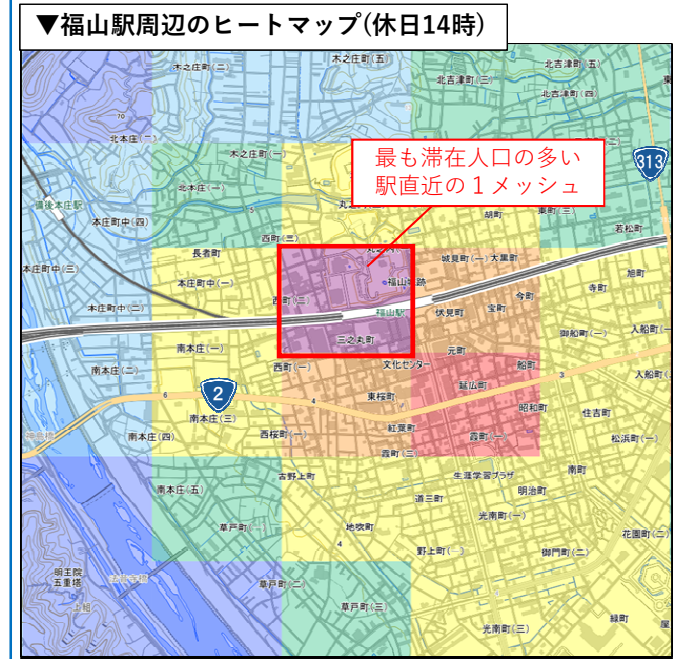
▼福山駅周辺のヒートマップ(休日14時)

最も滞在人口の多い駅直近の１メッシュ

木之庄町(三)
木之庄町(五)
北吉津町(二)
北吉津町(五)
北吉津町(一)
北本庄(二)
木之庄町(一)
北本庄(三)
313
備後本庄
本庄町中(四)
西町(二)
丸之内
胡町
東町
若松町
長者町
城見町(一)
大黒町
本庄町(三)
本庄町中(一)
福山城跡
寺町
旭町
本庄町中(二)
西町(二)
福山駅
伏見町
宝町
今町
御船町(一)
入船町(一)
三之丸町
南本庄(二)
南本庄(一)
西町(一)
文化センター
元町
船町
入船町(二)
2
東桜町
延広町
南本庄(三)
昭和町
住吉町
西桜町(一)
紅葉町
霞町(一)
南本庄(四)
松浜町(一)
霞町(三)
吉野上町
生涯学習プラザ
南町
南本庄(五)
道三町
明治町
草戸町(一)
光南町(一)
地吹町
野上町(一)
御門町(一)
花園町(二)
明王院
五重塔
草戸町(三)
草戸町(二)
緑町
光南町(三)